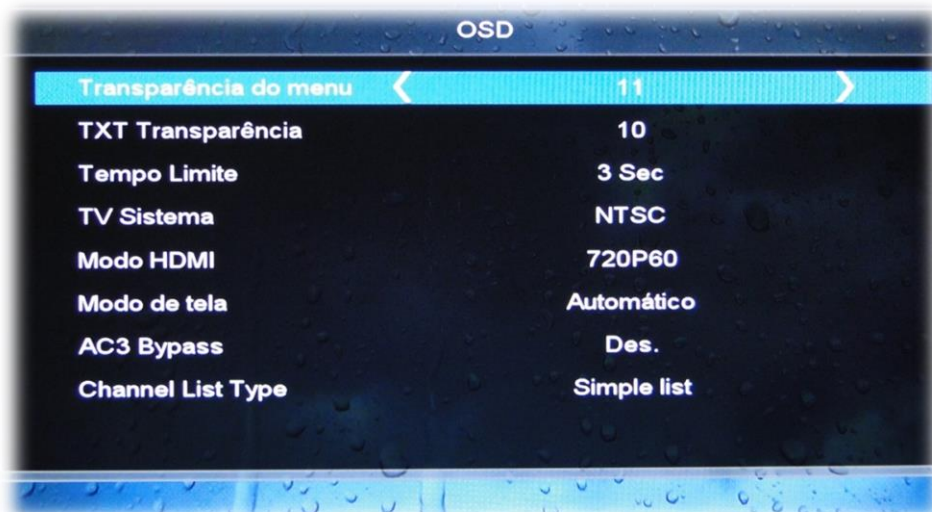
OSD

| | |
|---|---|
| Transparência do menu | 11 |
| TXT Transparência | 10 |
| Tempo Limite | 3 Sec |
| TV Sistema | NTSC |
| Modo HDMI | 720P60 |
| Modo de tela | Automático |
| AC3 Bypass | Des. |
| Channel List Type | Simple list |